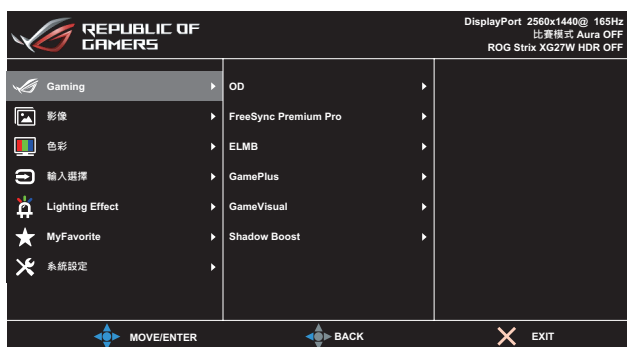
REPUBLIC OF GAMERS

DisplayPort 2560x1440@ 165Hz
比賽模式 Aura OFF
ROG Strix XG27W HDR OFF

Gaming
影像
色彩
輸入選擇
Lighting Effect
MyFavorite
系統設定

OD
FreeSync Premium Pro
ELMB
GamePlus
GameVisual
Shadow Boost

MOVE/ENTER
BACK
EXIT